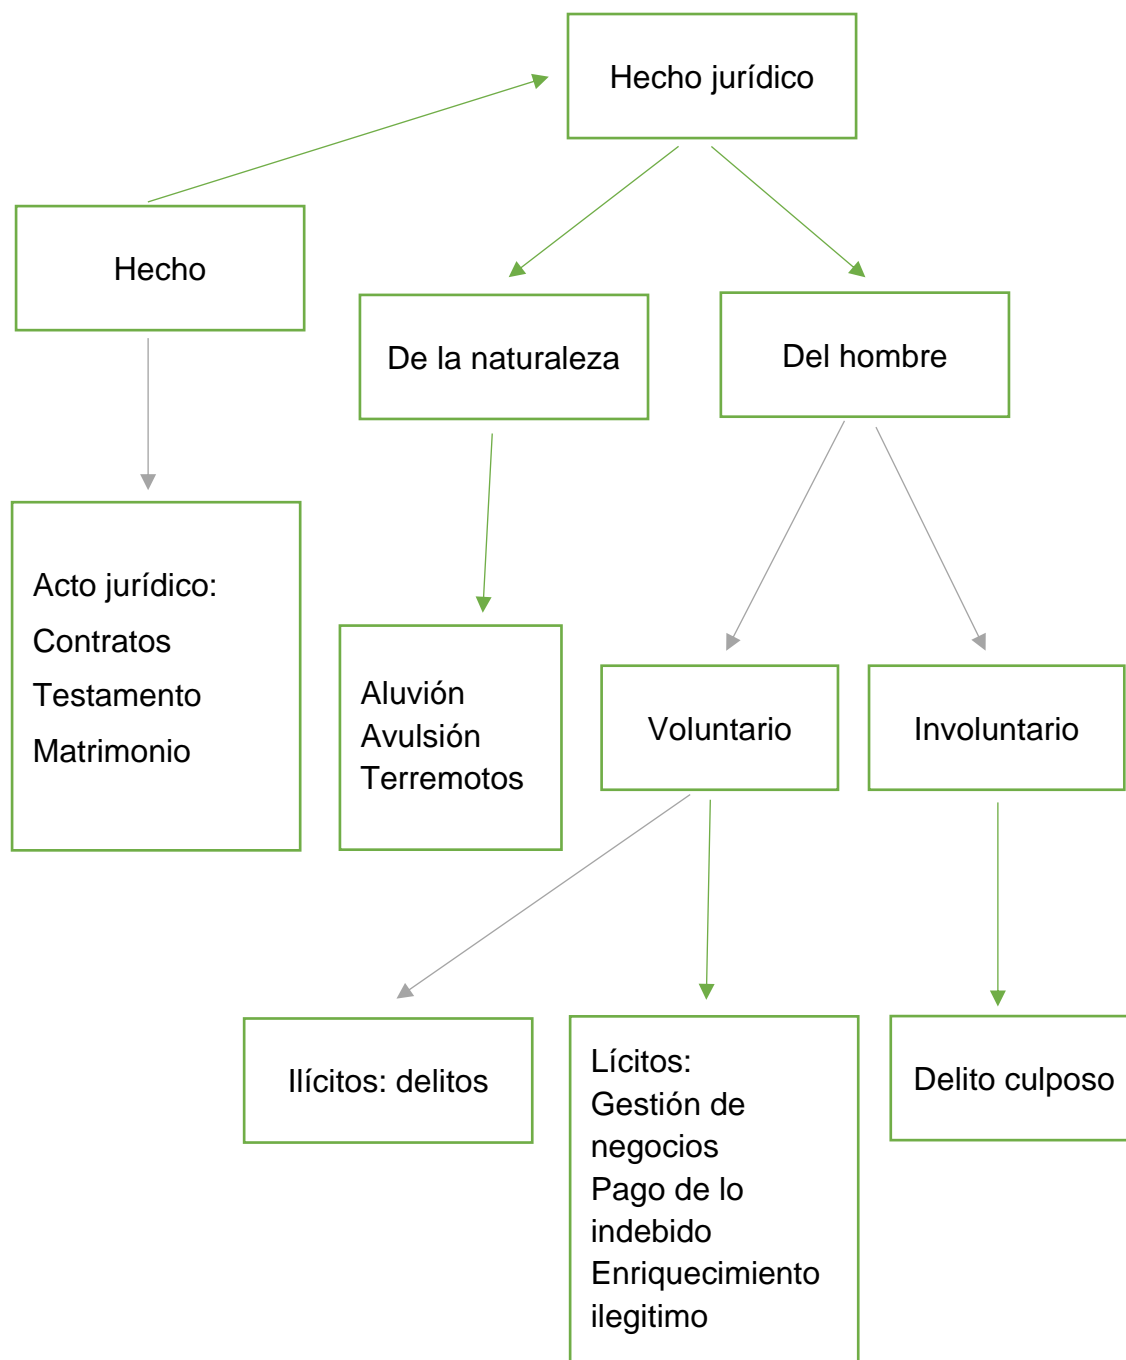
Hecho jurídico

Hecho

De la naturaleza

Del hombre

Acto jurídico:
Contratos
Testamento
Matrimonio

Aluvión
Avulsión
Terremotos

Voluntario

Involuntario

Ilícitos: delitos

Lícitos:
Gestión de negocios
Pago de lo indebido
Enriquecimiento ilegitimo

Delito culposo